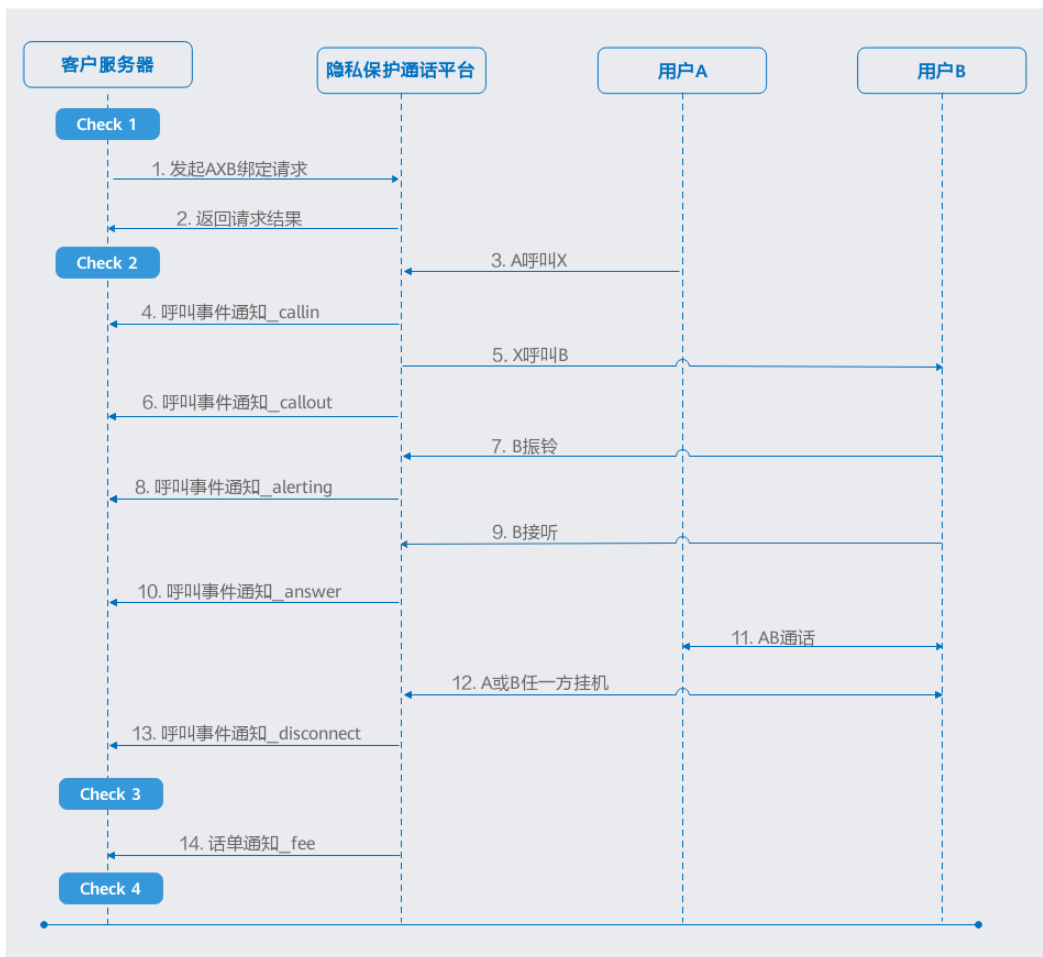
客户服务器

隐私保护通话平台

用户A

用户B

Check 1

1. 发起AXB绑定请求

2. 返回请求结果

Check 2

3. A呼叫X

4. 呼叫事件通知_callin

5. X呼叫B

6. 呼叫事件通知_callout

7. B振铃

8. 呼叫事件通知_alerting

9. B接听

10. 呼叫事件通知_answer

11. AB通话

12. A或B任一方挂机

13. 呼叫事件通知_disconnect

Check 3

14. 话单通知_fee

Check 4